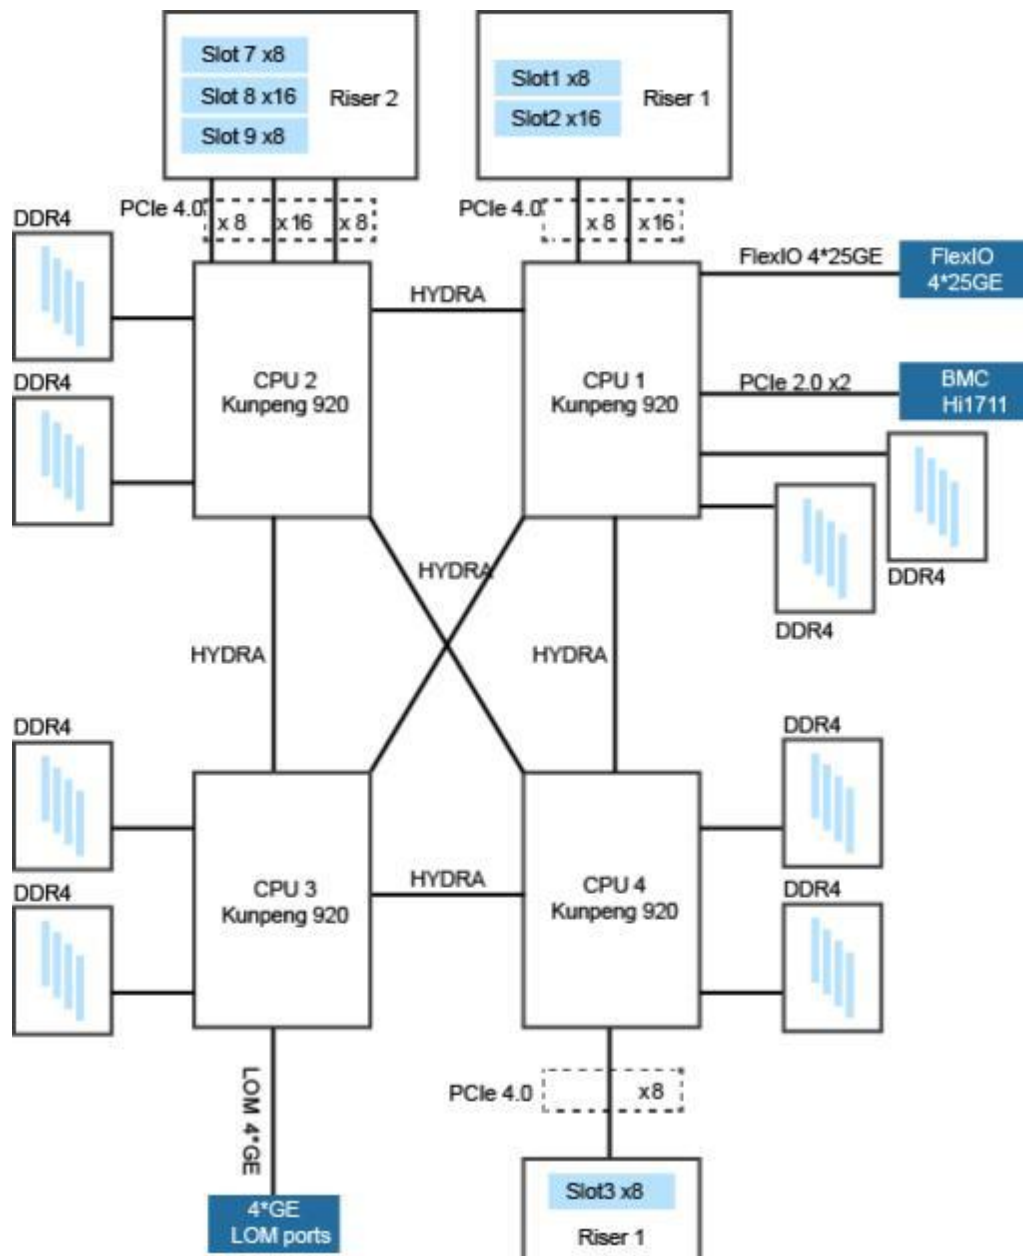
Slot 7 x8
Slot 8 x16
Slot 9 x8
Riser 2

Slot1 x8
Slot2 x16
Riser 1

PCIe 4.0 x 8 x 16 x 8

PCIe 4.0 x 8 x 16

DDR4
DDR4

FlexIO 4*25GE
FlexIO 4*25GE

HYDRA

CPU 2
Kunpeng 920

CPU 1
Kunpeng 920

PCIe 2.0 x2
BMC Hi1711

DDR4
DDR4

HYDRA
HYDRA
HYDRA

DDR4
DDR4

DDR4
DDR4

CPU 3
Kunpeng 920

HYDRA

CPU 4
Kunpeng 920

LOM 4*GE

PCIe 4.0 x8

4*GE
LOM ports

Slot3 x8
Riser 1